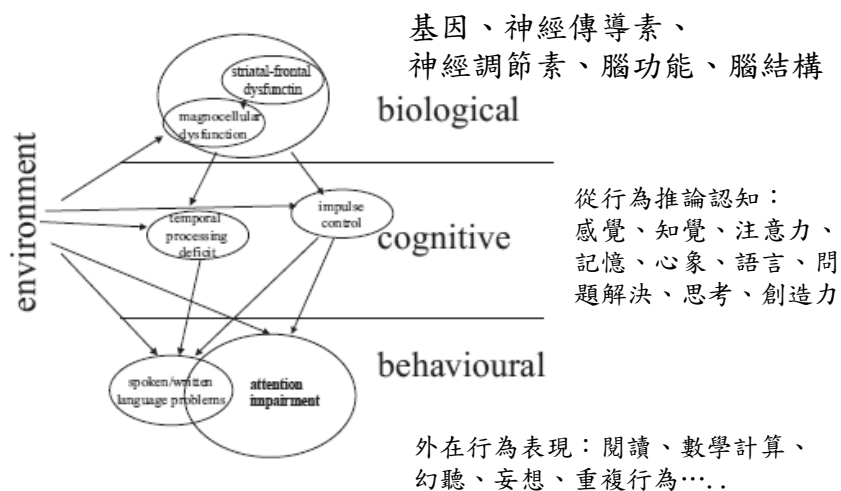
基因、神經傳導素、
神經調節素、腦功能、腦結構

striatal-frontal dysfunctin

magnocellular dysfunction

biological

environment

temporal processing deficit

impulse control

cognitive

從行為推論認知：
感覺、知覺、注意力、記憶、心象、語言、問題解決、思考、創造力

spoken/written language problems

attention impairment

behavioural

外在行為表現：閱讀、數學計算、幻聽、妄想、重複行為…..